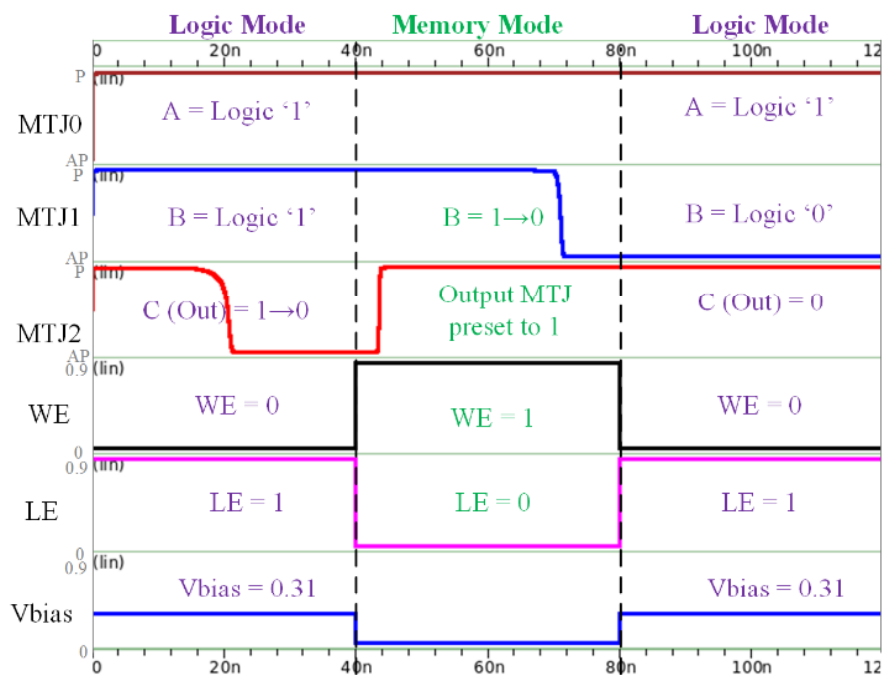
Logic Mode | Memory Mode | Logic Mode

0 20n 40n 60n 80n 100n 12

MTJ0
P (lin)
AP
A = Logic '1'
A = Logic '1'

MTJ1
P (lin)
AP
B = Logic '1'
B = 1→0
B = Logic '0'

MTJ2
P (lin)
AP
C (Out) = 1→0
Output MTJ preset to 1
C (Out) = 0

WE
0.9 (lin)
0
WE = 0
WE = 1
WE = 0

LE
0.9 (lin)
0
LE = 1
LE = 0
LE = 1

Vbias
0.9 (lin)
0
Vbias = 0.31
Vbias = 0.31

0 20n 40n 60n 80n 100n 12